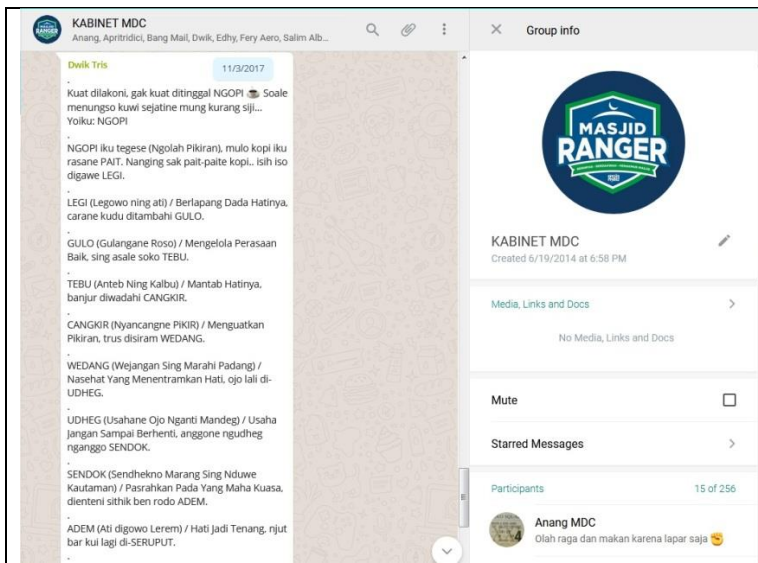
KABINET MDC
Anang, Apritridici, Bang Mail, Dwik, Edhy, Fery Aero, Salim Alb...

Dwik Tris
11/3/2017

.
Kuat dilakoni, gak kuat ditinggal NGOPI ☕ Soale menungso kuwi sejatine mung kurang siji... Yoiku: NGOPI

.
NGOPI iku tegese (Ngolah Pikiran), mulo kopi iku rasane PAIT. Nanging sak pait-paite kopi.. isih iso digawe LEGI.

.
LEGI (Legowo ning ati) / Berlapang Dada Hatinya, carane kudu ditambahi GULO.

.
GULO (Gulangane Roso) / Mengelola Perasaan Baik, sing asale soko TEBU.

.
TEBU (Anteb Ning Kalbu) / Mantab Hatinya, banjur diwadahi CANGKIR.

.
CANGKIR (Nyancangne PiKIR) / Menguatkan Pikiran, trus disiram WEDANG.

.
WEDANG (Wejangan Sing Marahi Padang) / Nasehat Yang Menentramkan Hati, ojo lali di-UDHEG.

.
UDHEG (Usahane Ojo Nganti Mandeg) / Usaha Jangan Sampai Berhenti, anggone ngudheg nganggo SENDOK.

.
SENDOK (Sendhekno Marang Sing Nduwe Kautaman) / Pasrahkan Pada Yang Maha Kuasa, dienteni sithik ben rodo ADEM.

.
ADEM (Ati digowo Lerem) / Hati Jadi Tenang, njut bar kui lagi di-SERUPUT.
.

Group info

MASJID RANGER

KABINET MDC
Created 6/19/2014 at 6:58 PM

Media, Links and Docs
No Media, Links and Docs

Mute

Starred Messages

Participants
15 of 256

Anang MDC
Olah raga dan makan karena lapar saja